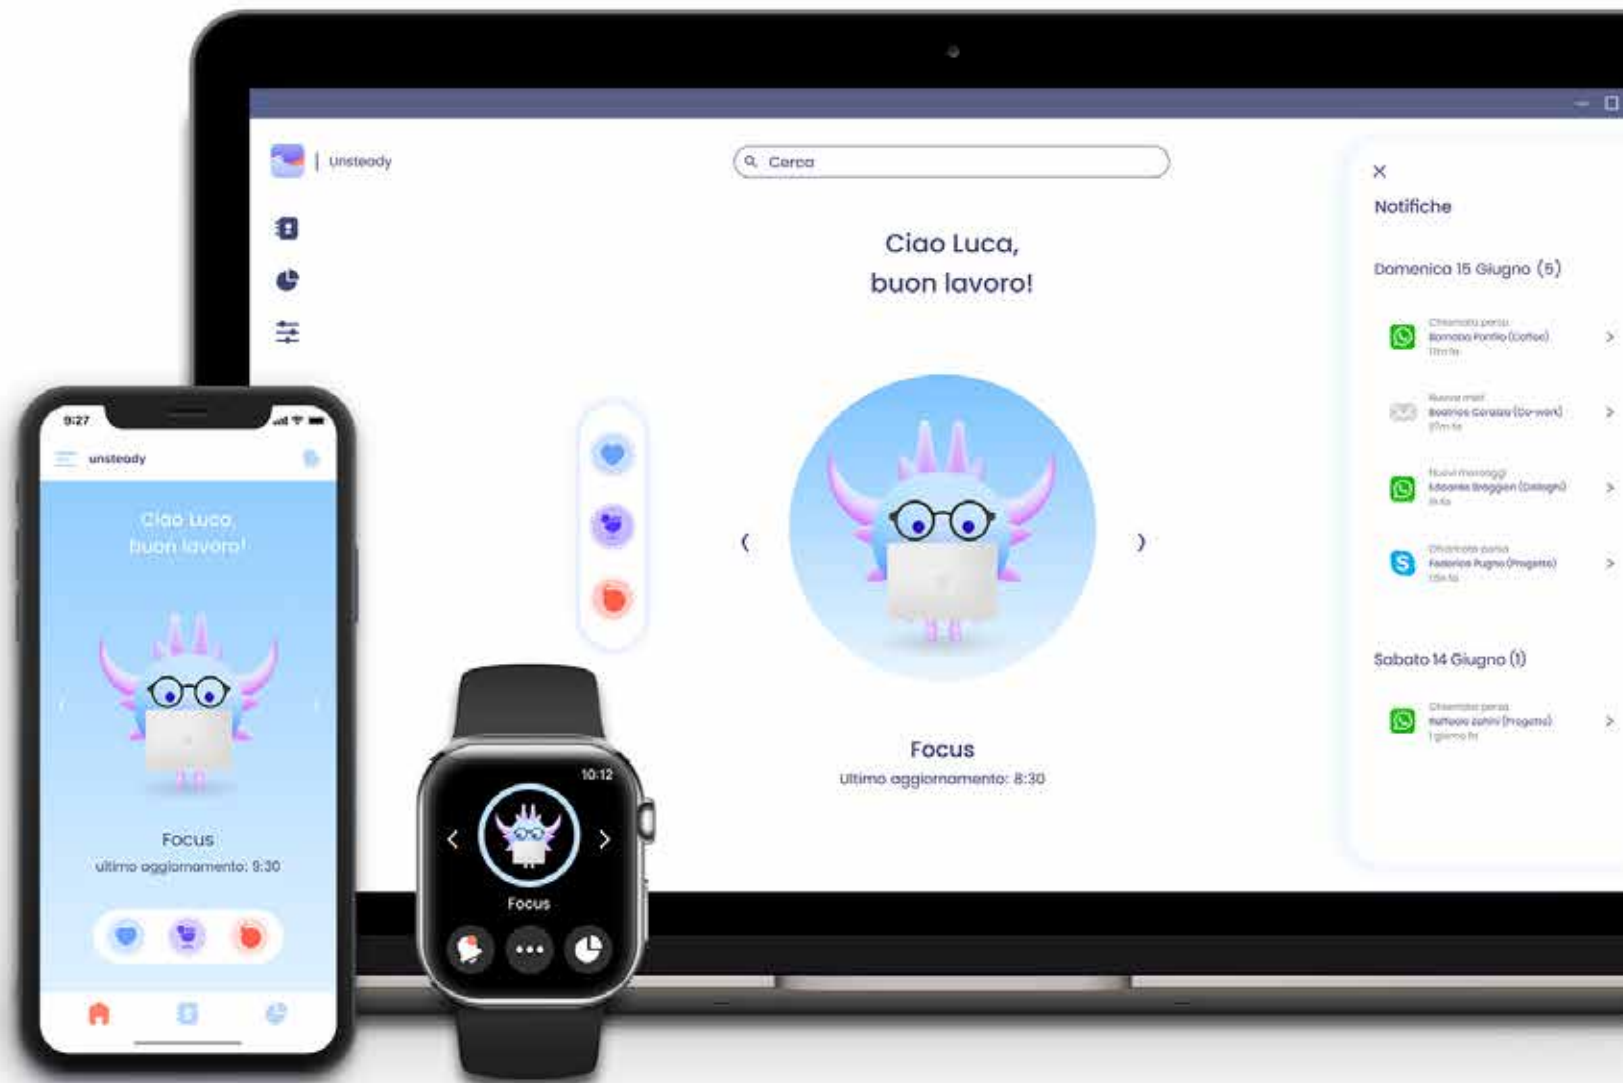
Unsteady

Cerca

Ciao Luca,
buon lavoro!

Focus
Ultimo aggiornamento: 8:30

Notifiche

Domenica 15 Giugno (5)

Chiamata persa
Romano Fonto (Coffee)
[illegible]

Nuova mail
Beatrice Corazza (Co-work)
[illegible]

Nuovi messaggi
Edoardo Braggion (Colleghi)
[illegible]

Chiamata persa
Federica Pugno (Progetto)
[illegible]

Sabato 14 Giugno (1)

Chiamata persa
Raffaele Zahni (Progetto)
1 giorno fa

9:27

unsteady

Ciao Luca,
buon lavoro!

Focus
ultimo aggiornamento: 8:30

10:12

Focus